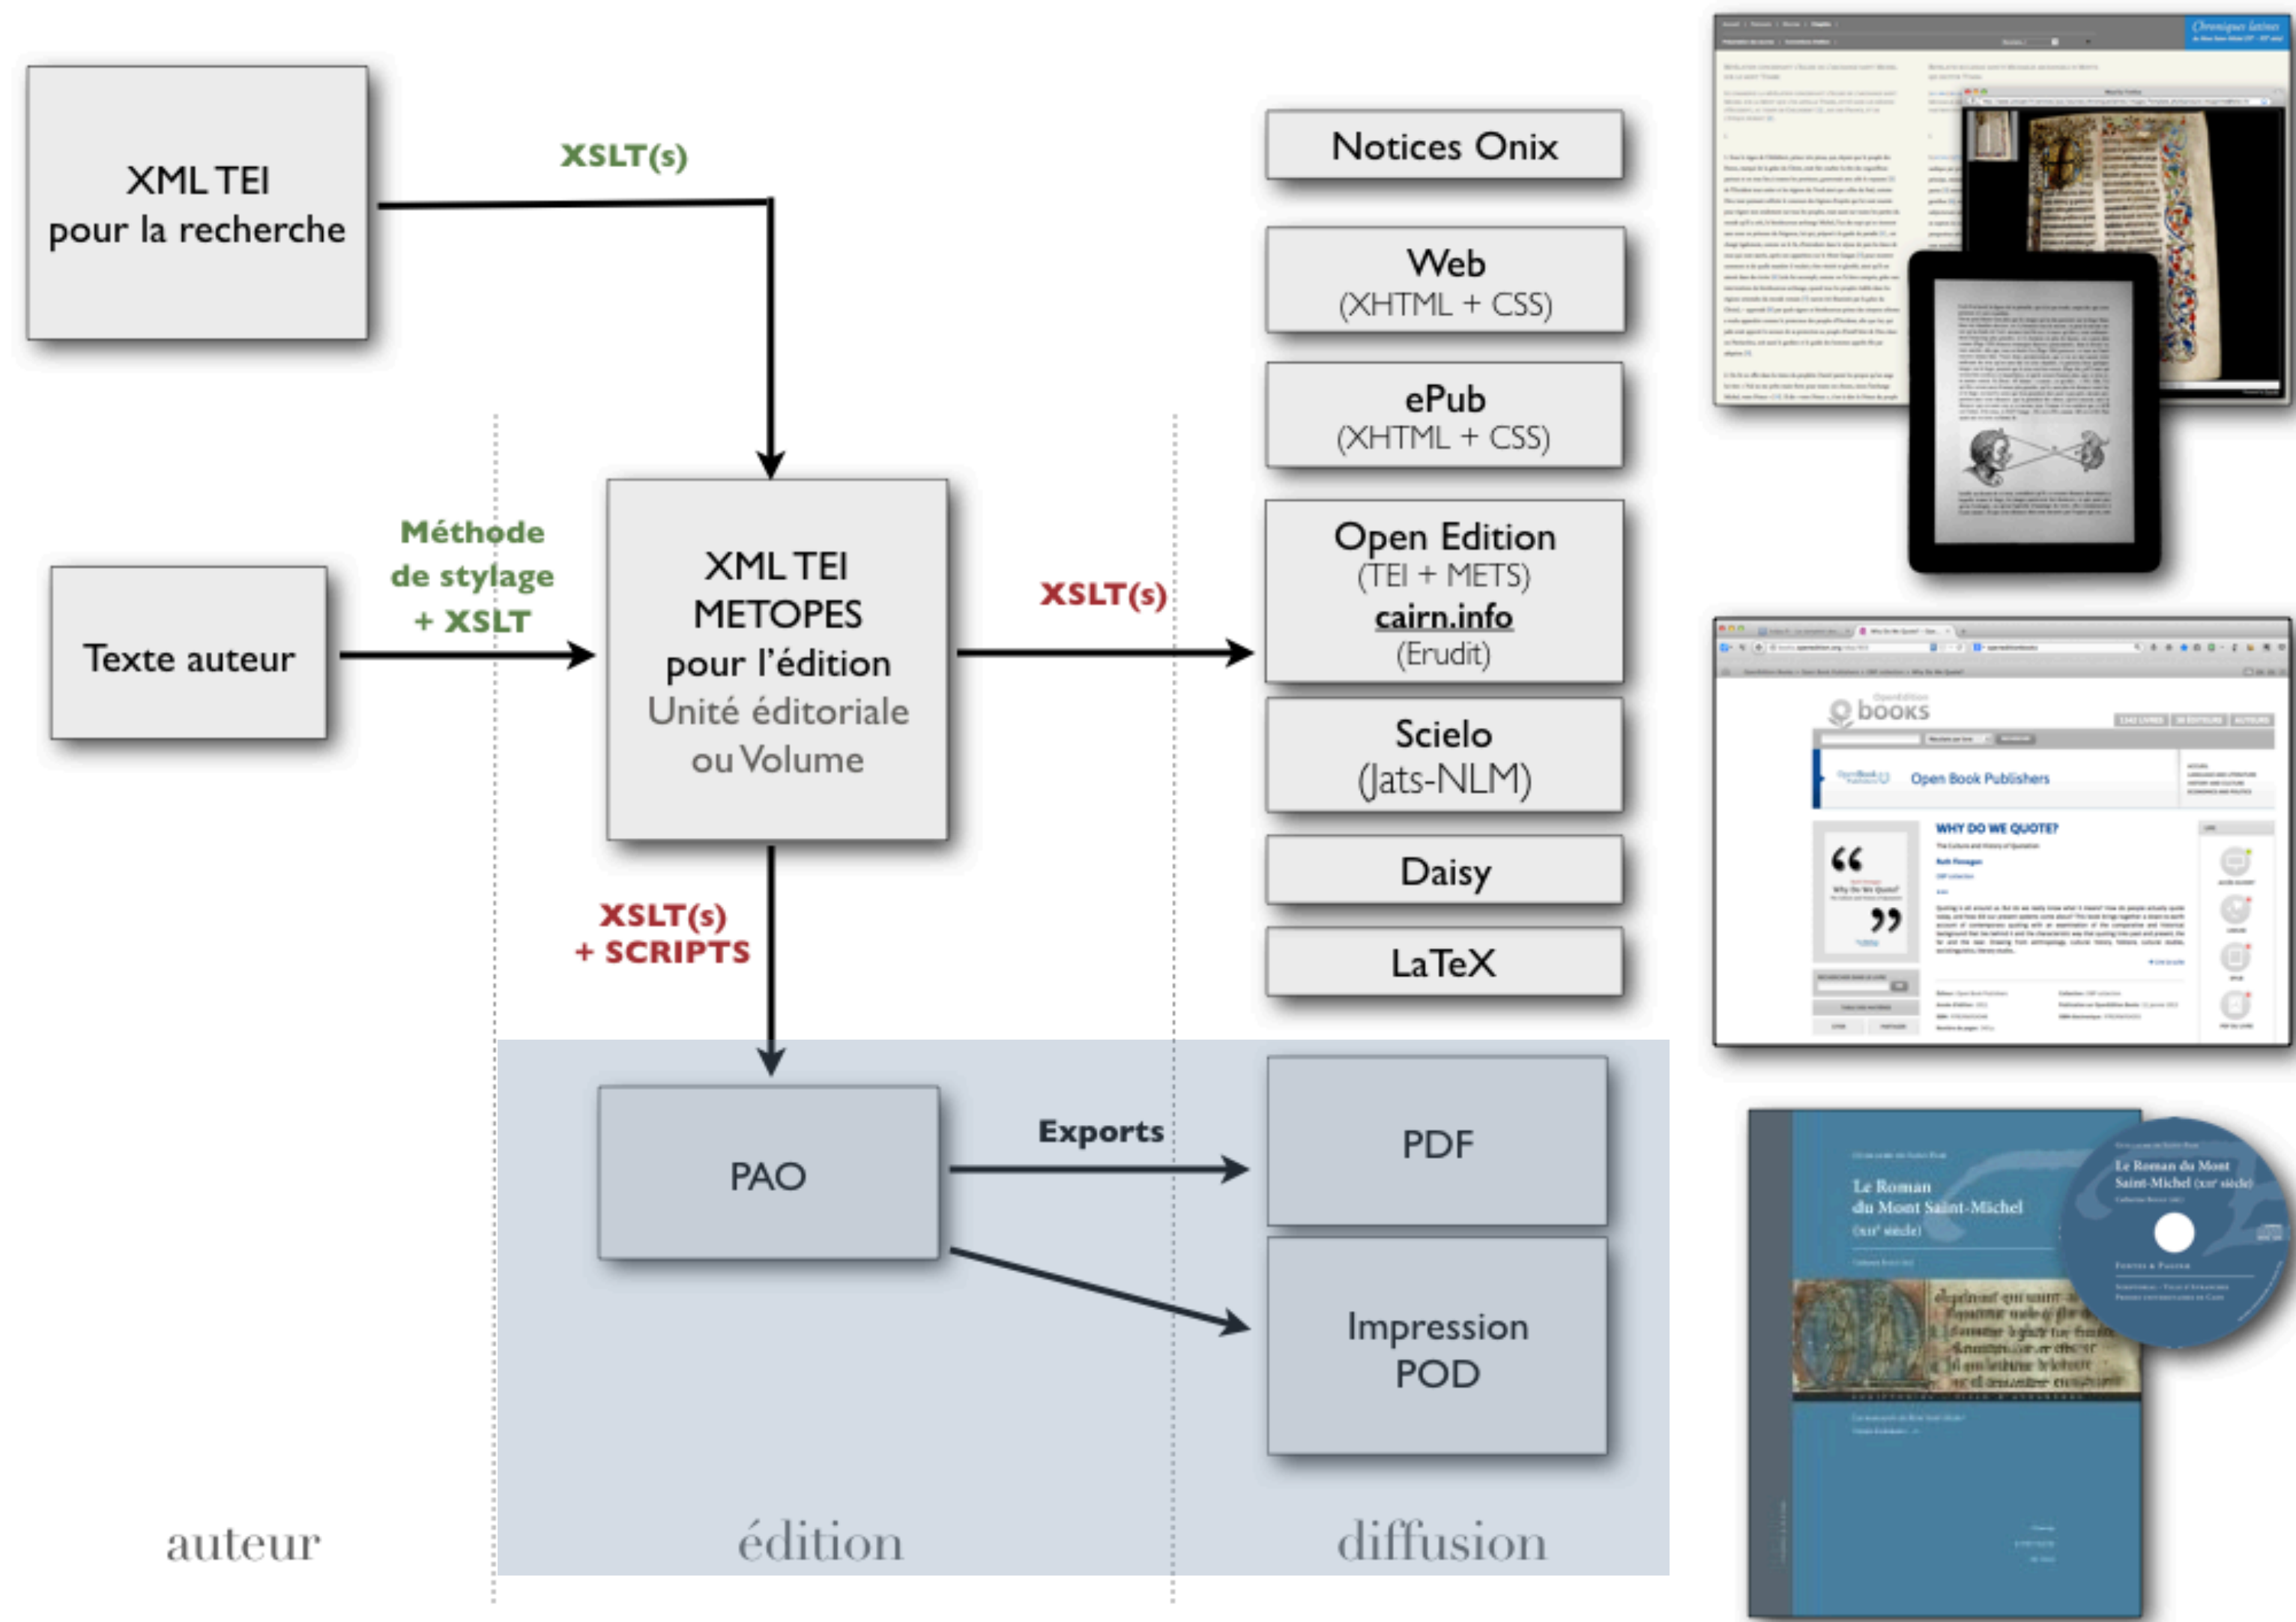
XML TEI
pour la recherche

XSLT(s)

Notices Onix

Web
(XHTML + CSS)

ePub
(XHTML + CSS)

Méthode
de stylage
+ XSLT

Texte auteur

XML TEI
METOPES
pour l'édition
Unité éditoriale
ou Volume

XSLT(s)

Open Edition
(TEI + METS)
cairn.info
(Erudit)

Scielo
(Jats-NLM)

Daisy

LaTeX

XSLT(s)
+ SCRIPTS

PAO

Exports

PDF

Impression
POD

auteur

édition

diffusion

Open Book Publishers

WHY DO WE QUOTE?

Le Roman
du Mont Saint-Michel

Le Roman du Mont
Saint-Michel